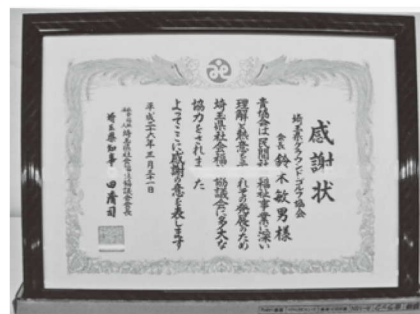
感謝状

埼玉県グラウンド・ゴルフ協会
会長 鈴木 敏男 様

貴協会は 民間社会福祉事業に深い理解と熱意をもたれ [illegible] のため 埼玉県社会福祉協議会に多大な協力をされました

よってここに感謝の意を表します

平成二十八年三月二十一日

社会福祉法人 埼玉県社会福祉協議会会長
埼玉県知事 上田 清司